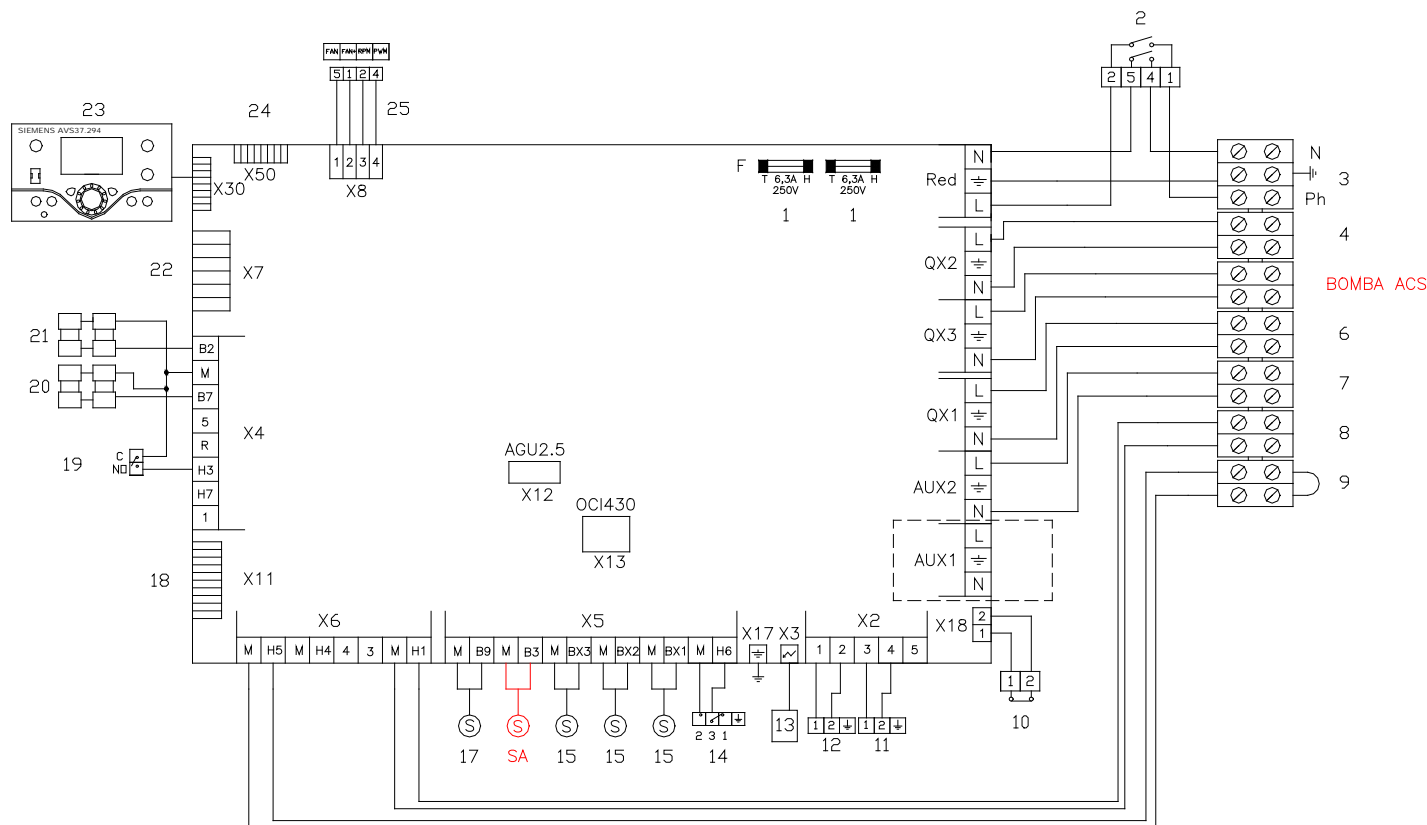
2
2 5 4 1
FAN FAN+ RPN PWN
5 1 2 4
25
24
23
SIEMENS AVS37.294
X50
1 2 3 4
X8
X30
F
T 6,3A H 250V
T 6,3A H 250V
1 1
N
Red
L
N
3
Ph
L
QX2
N
4
L
QX3
N
BOMBA ACS
6
L
QX1
N
7
L
AUX2
N
8
9
L
AUX1
N
22
X7
21
B2
M
20
B7
5
R
X4
19
C
NO
H3
H7
1
AGU2.5
X12
OCI430
X13
18
X11
X6
M H5 M H4 4 3 M H1
X5
M B9 M B3 M BX3 M BX2 M BX1 M H6
X17 X3
X2
1 2 3 4 5
X18
2
1
1 2
10
S S S S S
17 SA 15 15 15
2 3 1
14
13
1 2
12
1 2
11